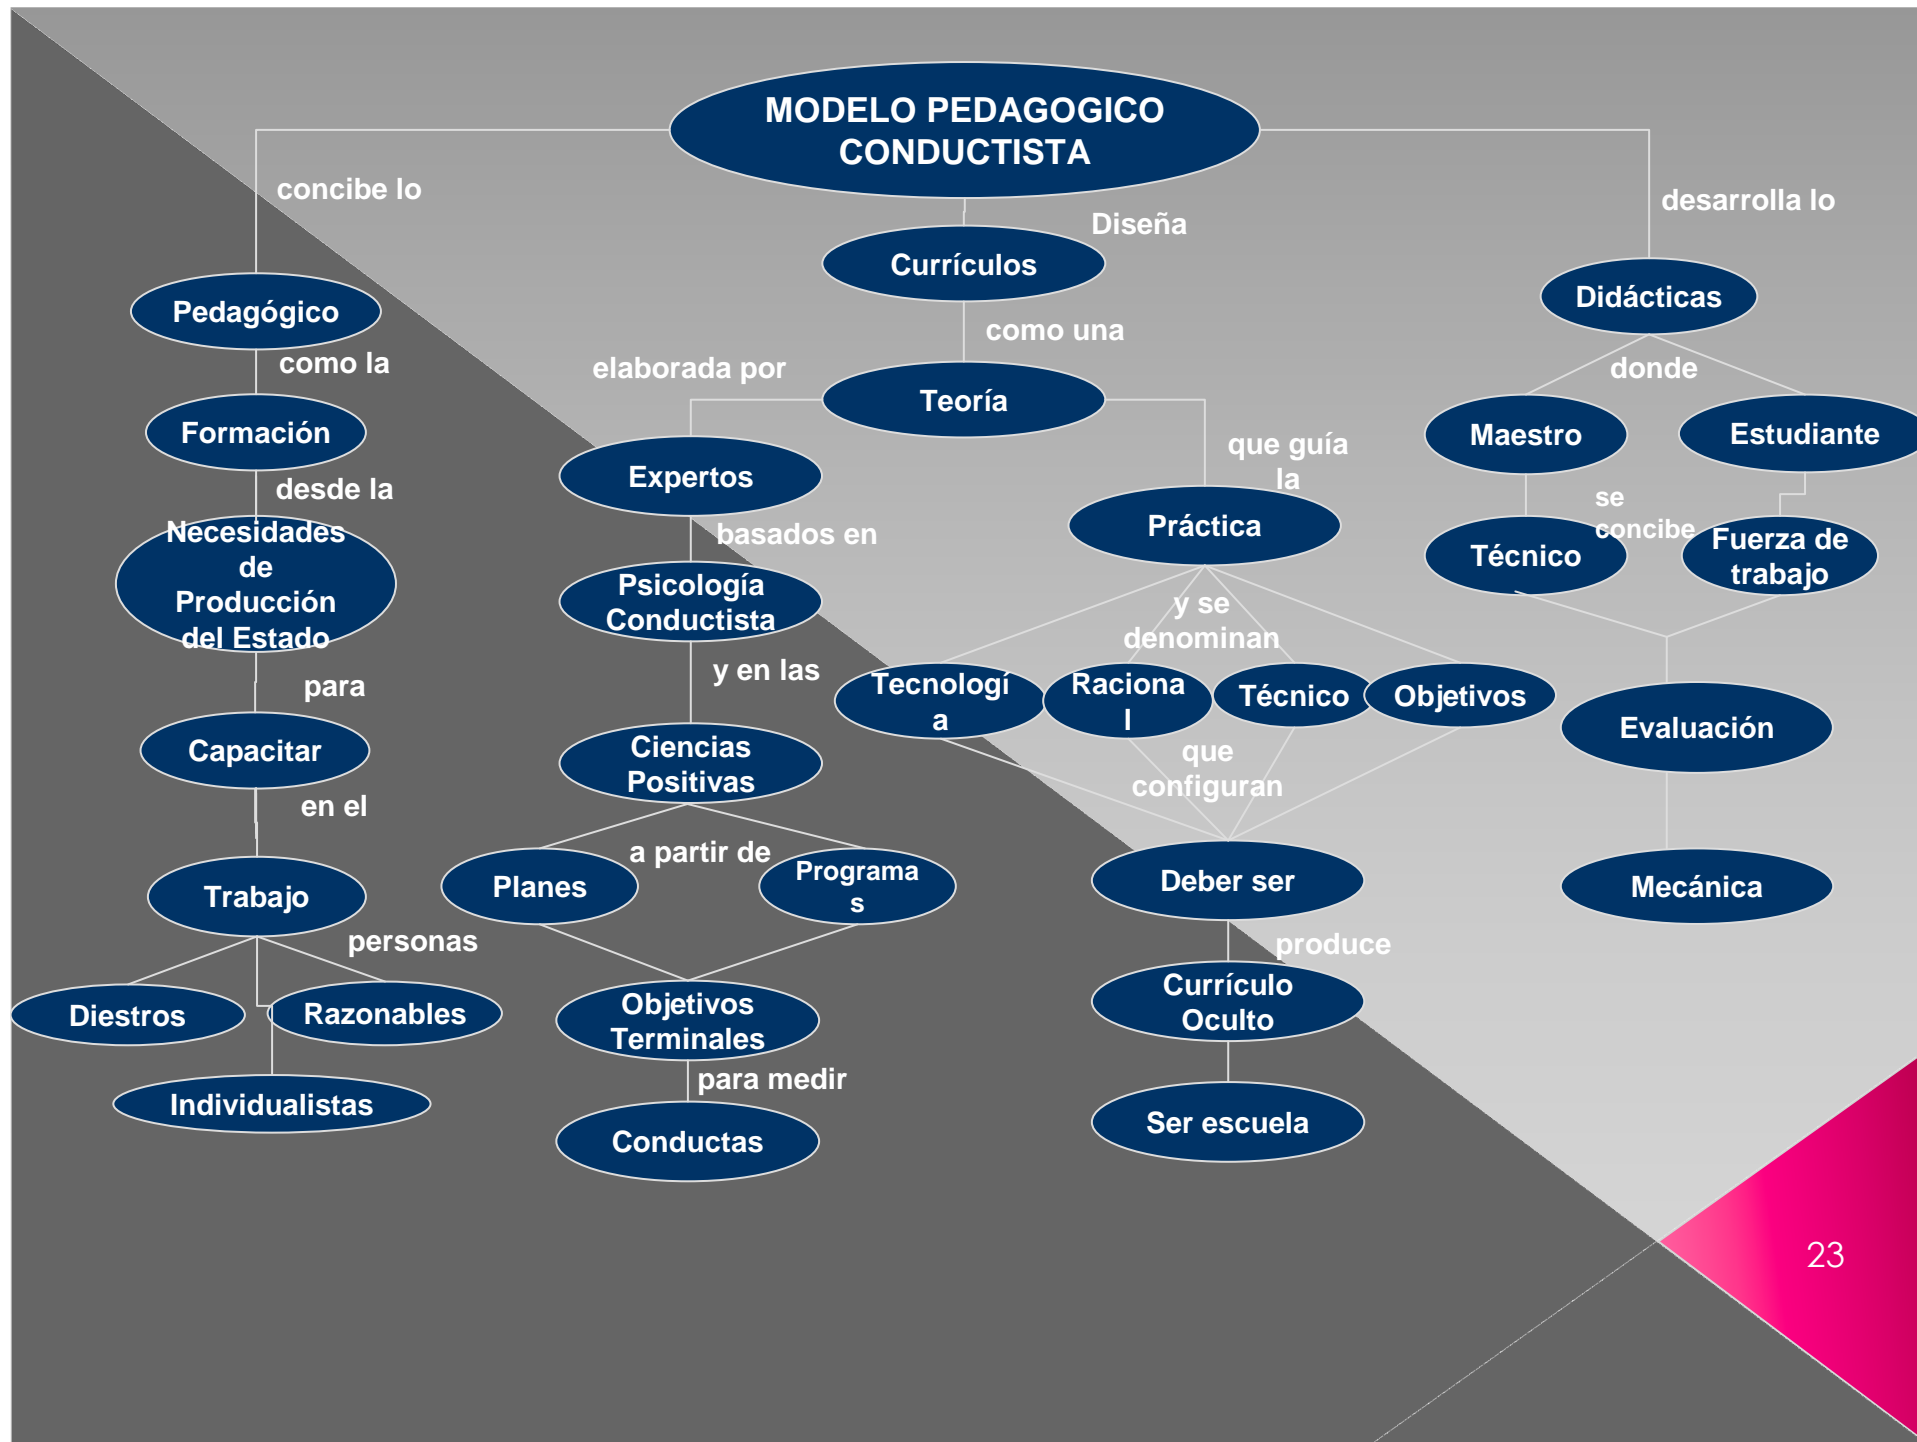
MODELO PEDAGOGICO CONDUCTISTA

concibe lo

Pedagógico

como la

Formación

desde la

Necesidades de Producción del Estado

para

Capacitar

en el

Trabajo

personas

Diestros

Razonables

Individualistas

Diseña

Currículos

como una

Teoría

elaborada por

Expertos

basados en

Psicología Conductista

y en las

Ciencias Positivas

a partir de

Planes

Programa s

Objetivos Terminales

para medir

Conductas

que guía la

Práctica

y se denominan

Tecnologí a

Raciona l

Técnico

Objetivos

que configuran

Deber ser

produce

Currículo Oculto

Ser escuela

desarrolla lo

Didácticas

donde

Maestro

Estudiante

se concibe

Técnico

Fuerza de trabajo

Evaluación

Mecánica

23